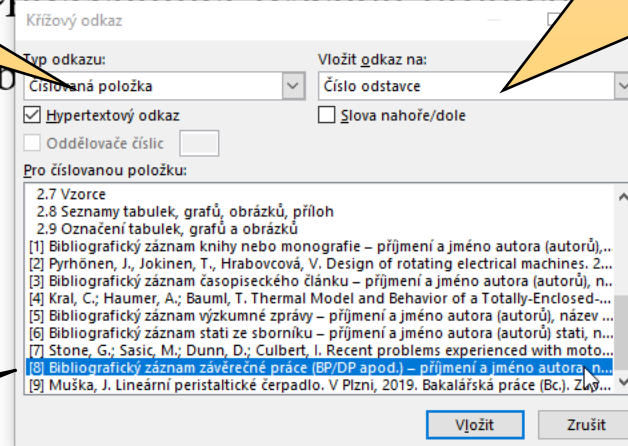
Křížový odkaz

Typ odkazu:
Číslovaná položka

Vložit odkaz na:
Číslo odstavce

Hypertextový odkaz

Slova nahoře/dole

Oddělovače číslic

Pro číslovanou položku:
2.7 Vzorce
2.8 Seznamy tabulek, grafů, obrázků, příloh
2.9 Označení tabulek, grafů a obrázků
[1] Bibliografický záznam knihy nebo monografie – příjmení a jméno autora (autorů),
[2] Pyrhönen, J., Jokinen, T., Hrabovcová, V. Design of rotating electrical machines. 2
[3] Bibliografický záznam časopiseckého článku – příjmení a jméno autora (autorů), n
[4] Kral, C.; Haumer, A.; Bauml, T. Thermal Model and Behavior of a Totally-Enclosed-
[5] Bibliografický záznam výzkumné zprávy – příjmení a jméno autora (autorů), název
[6] Bibliografický záznam stati ze sborníku – příjmení a jméno autora (autorů) stati, n
[7] Stone, G.; Sasic, M.; Dunn, D.; Culbert, I. Recent problems experienced with moto
[8] Bibliografický záznam závěrečné práce (BP/DP apod.) – příjmení a jméno autora, n
[9] Muška, J. Lineární peristaltické čerpadlo. V Plzni, 2019. Bakalářská práce (Bc.). Z

Vložit
Zrušit